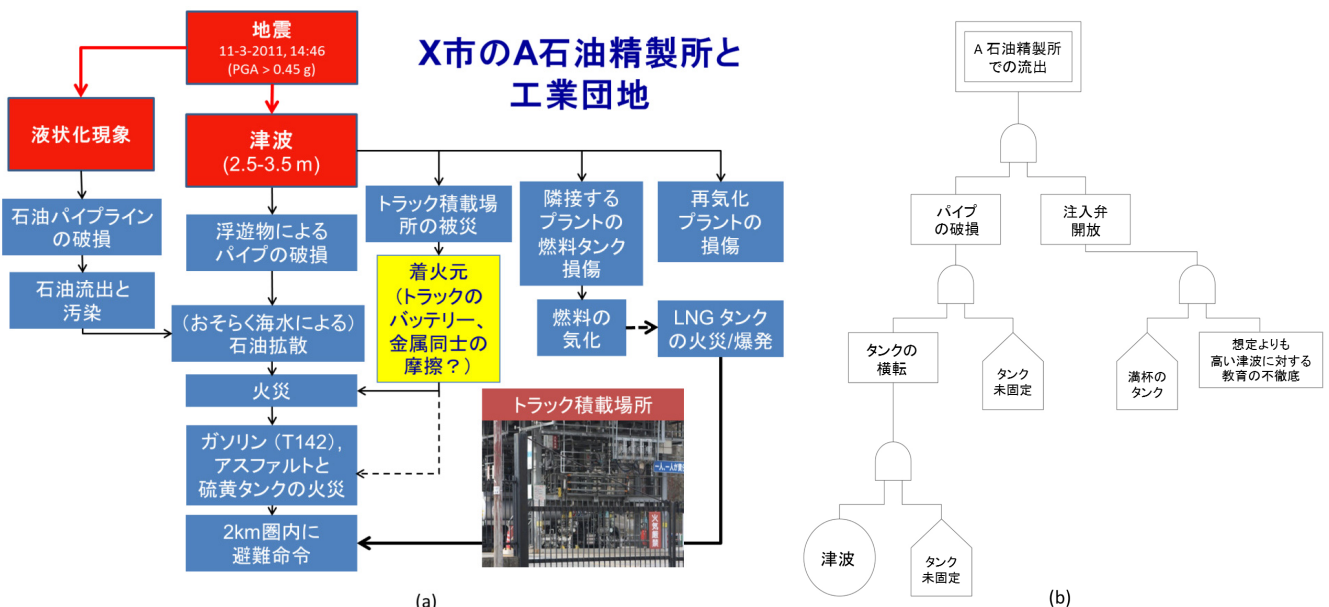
地震
11-3-2011, 14:46
(PGA > 0.45 g)

X市のA石油精製所と工業団地

液状化現象

津波
(2.5-3.5 m)

石油パイプラインの破損

石油流出と汚染

浮遊物によるパイプの破損

トラック積載場所の被災

隣接するプラントの燃料タンク損傷

再気化プラントの損傷

着火元（トラックのバッテリー、金属同士の摩擦？）

燃料の気化

LNG タンクの火災/爆発

（おそらく海水による）石油拡散

火災

トラック積載場所

ガソリン（T142）,
アスファルトと
硫黄タンクの火災

2km圏内に避難命令

(a)

A 石油精製所での流出

パイプの破損

注入弁開放

タンクの横転

タンク未固定

満杯のタンク

想定よりも高い津波に対する教育の不徹底

津波

タンク未固定

(b)